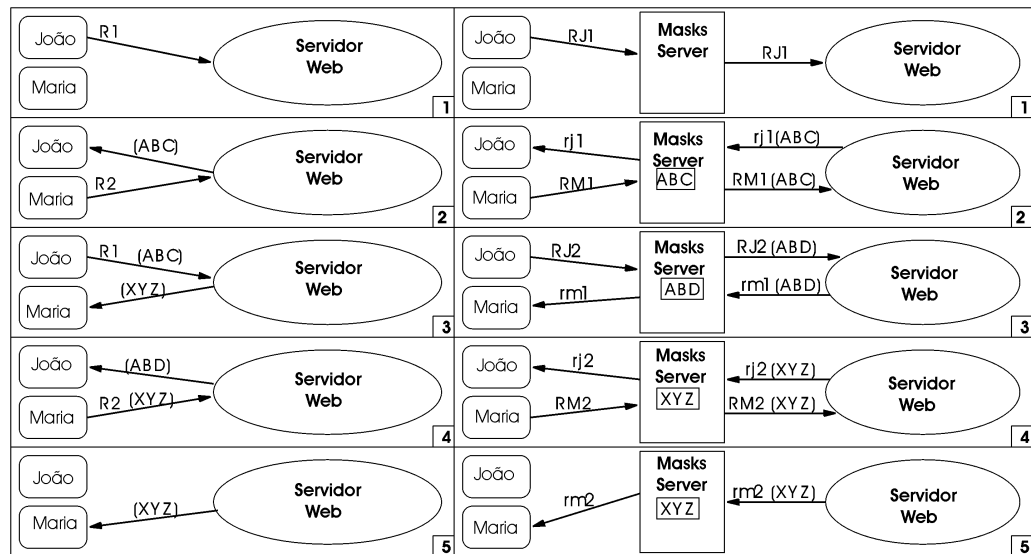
João
R1
Servidor Web
Maria
1

João
RJ1
Masks Server
RJ1
Servidor Web
Maria
1

João
(ABC)
Servidor Web
R2
Maria
2

João
rj1
Masks Server
ABC
rj1(ABC)
Servidor Web
RM1
RM1(ABC)
Maria
2

João
R1 (ABC)
Servidor Web
(XYZ)
Maria
3

João
RJ2
Masks Server
ABD
RJ2 (ABD)
Servidor Web
rm1
rm1 (ABD)
Maria
3

João
(ABD)
Servidor Web
R2 (XYZ)
Maria
4

João
rj2
Masks Server
XYZ
rj2 (XYZ)
Servidor Web
RM2
RM2 (XYZ)
Maria
4

João
Servidor Web
(XYZ)
Maria
5

João
Masks Server
XYZ
rm2
rm2 (XYZ)
Servidor Web
Maria
5